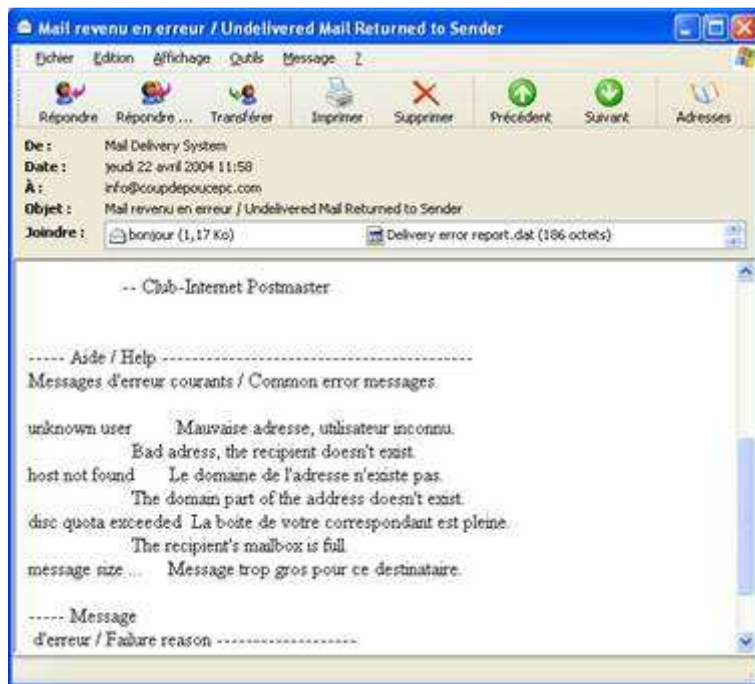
Mail revenu en erreur / Undelivered Mail Returned to Sender

Fichier Edition Affichage Outils Message ?

Répondre Répondre ... Transférer Imprimer Supprimer Précédent Suivant Adresses

De : Mail Delivery System
Date : jeudi 22 avril 2004 11:58
À : info@coupdepoucepc.com
Objet : Mail revenu en erreur / Undelivered Mail Returned to Sender
Joindre : bonjour (1,17 Ko) Delivery error report.dat (186 octets)

-- Club-Internet Postmaster

----- Aide / Help -----------------------------------------
Messages d'erreur courants / Common error messages.

unknown user Mauvaise adresse, utilisateur inconnu.
Bad adress, the recipient doesn't exist.
host not found Le domaine de l'adresse n'existe pas.
The domain part of the address doesn't exist.
disc quota exceeded La boite de votre correspondant est pleine.
The recipient's mailbox is full.
message size ... Message trop gros pour ce destinataire.

----- Message
d'erreur / Failure reason ------------------